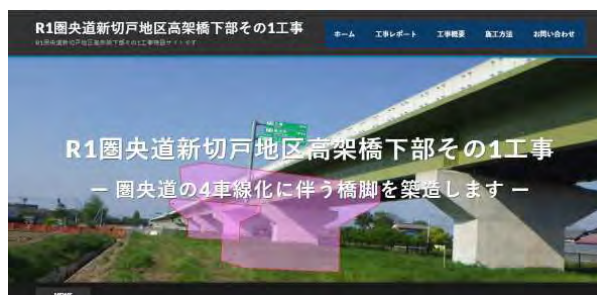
R1圏央道新切戸地区高架橋下部その1工事

R1圏央道新切戸地区高架橋下部その1工事現場サイトです

ホーム　工事レポート　工事概要　施工方法　お問い合わせ

R1圏央道新切戸地区高架橋下部その1工事

ー 圏央道の4車線化に伴う橋脚を築造します ー